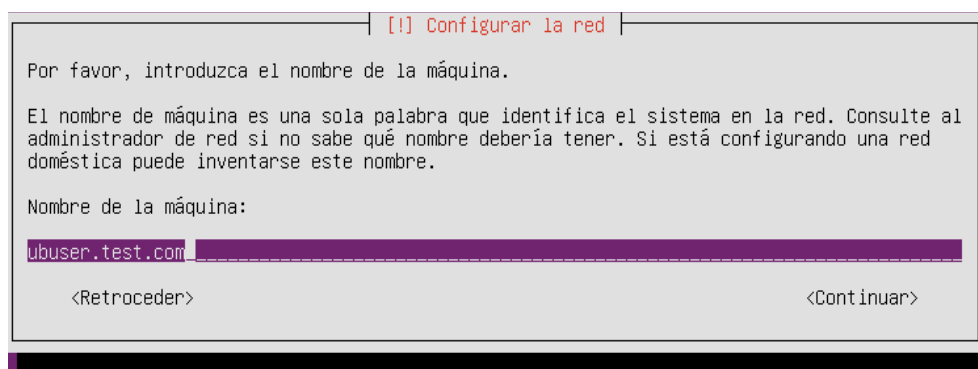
[!] Configurar la red

Por favor, introduzca el nombre de la máquina.

El nombre de máquina es una sola palabra que identifica el sistema en la red. Consulte al administrador de red si no sabe qué nombre debería tener. Si está configurando una red doméstica puede inventarse este nombre.

Nombre de la máquina:

ubuser.test.com

<Retroceder>

<Continuar>